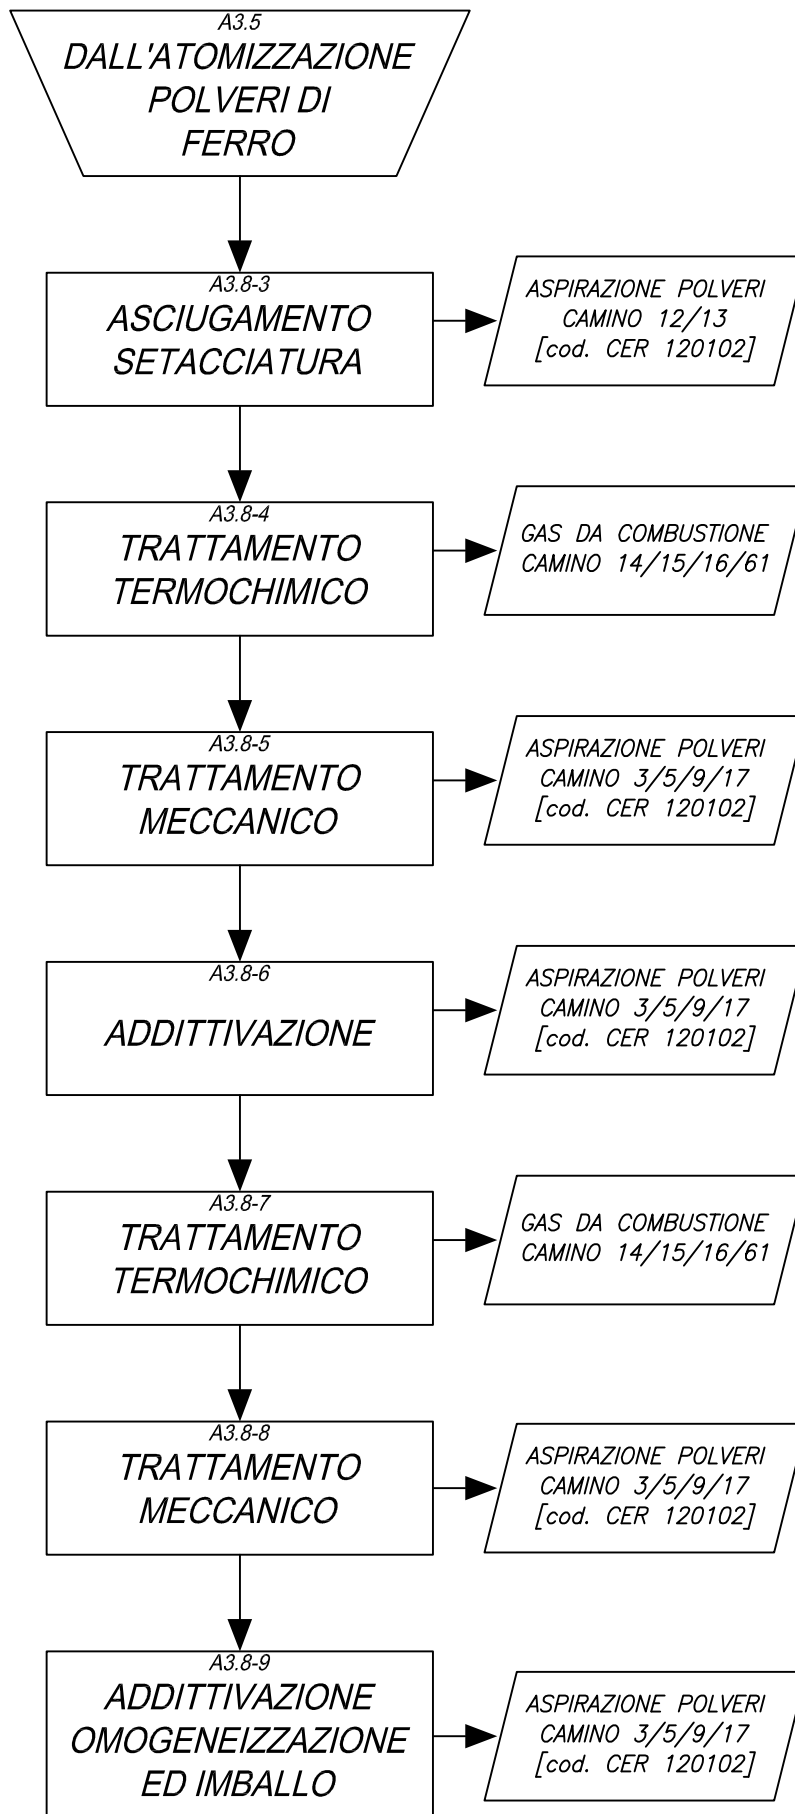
A3.5
DALL'ATOMIZZAZIONE POLVERI DI FERRO

A3.8-3
ASCIUGAMENTO SETACCIATURA

ASPIRAZIONE POLVERI
CAMINO 12/13
[cod. CER 120102]

A3.8-4
TRATTAMENTO TERMOCHIMICO

GAS DA COMBUSTIONE
CAMINO 14/15/16/61

A3.8-5
TRATTAMENTO MECCANICO

ASPIRAZIONE POLVERI
CAMINO 3/5/9/17
[cod. CER 120102]

A3.8-6
ADDITTIVAZIONE

ASPIRAZIONE POLVERI
CAMINO 3/5/9/17
[cod. CER 120102]

A3.8-7
TRATTAMENTO TERMOCHIMICO

GAS DA COMBUSTIONE
CAMINO 14/15/16/61

A3.8-8
TRATTAMENTO MECCANICO

ASPIRAZIONE POLVERI
CAMINO 3/5/9/17
[cod. CER 120102]

A3.8-9
ADDITTIVAZIONE OMOGENEIZZAZIONE ED IMBALLO

ASPIRAZIONE POLVERI
CAMINO 3/5/9/17
[cod. CER 120102]